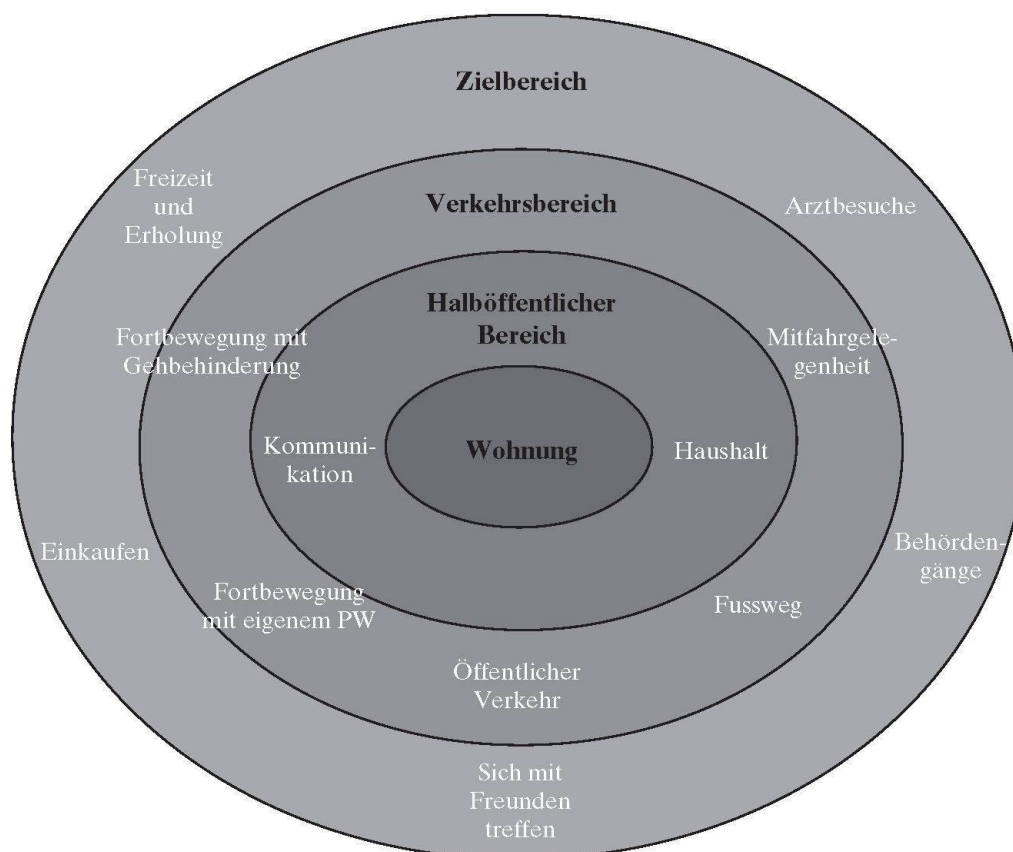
Zielbereich

Freizeit und Erholung

Verkehrsbereich

Arztbesuche

Halböffentlicher Bereich

Fortbewegung mit Gehbehinderung

Mitfahrgelegenheit

Kommunikation

Wohnung

Haushalt

Einkaufen

Behördengänge

Fortbewegung mit eigenem PW

Fussweg

Öffentlicher Verkehr

Sich mit Freunden treffen